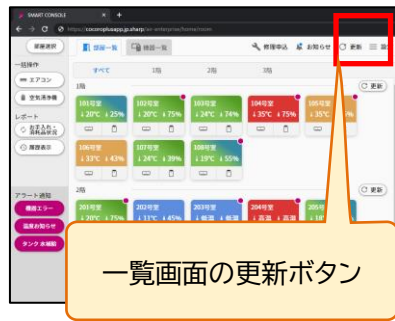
SMART CONSOLE
https://cocoroplusapp.jp.sharp/air-enterprise/home/room
部屋選択
一括操作
エアコン
空気清浄機
レポート
おすすめ運転設定
履歴表示
アラート通知
機器エラー
温度お知らせ
タンク水補給
部屋一覧
機器一覧
修理依頼
お知らせ
更新
すべて
1階
2階
3階
1階
更新
101号室
↓20℃ ↓25%
102号室
↓20℃ ↓75%
103号室
↓24℃ ↓74%
104号室
↓35℃ ↓75%
105号室
106号室
↓33℃ ↓43%
107号室
↓24℃ ↓39%
108号室
↓19℃ ↓55%
2階
更新
201号室
↓20℃ ↓75%
202号室
↓11℃ ↓45%
203号室
↓ 帰湿 ↓ 帰湿
204号室
↓ 高湿 ↓ 高湿
205号室
一覧画面の更新ボタン